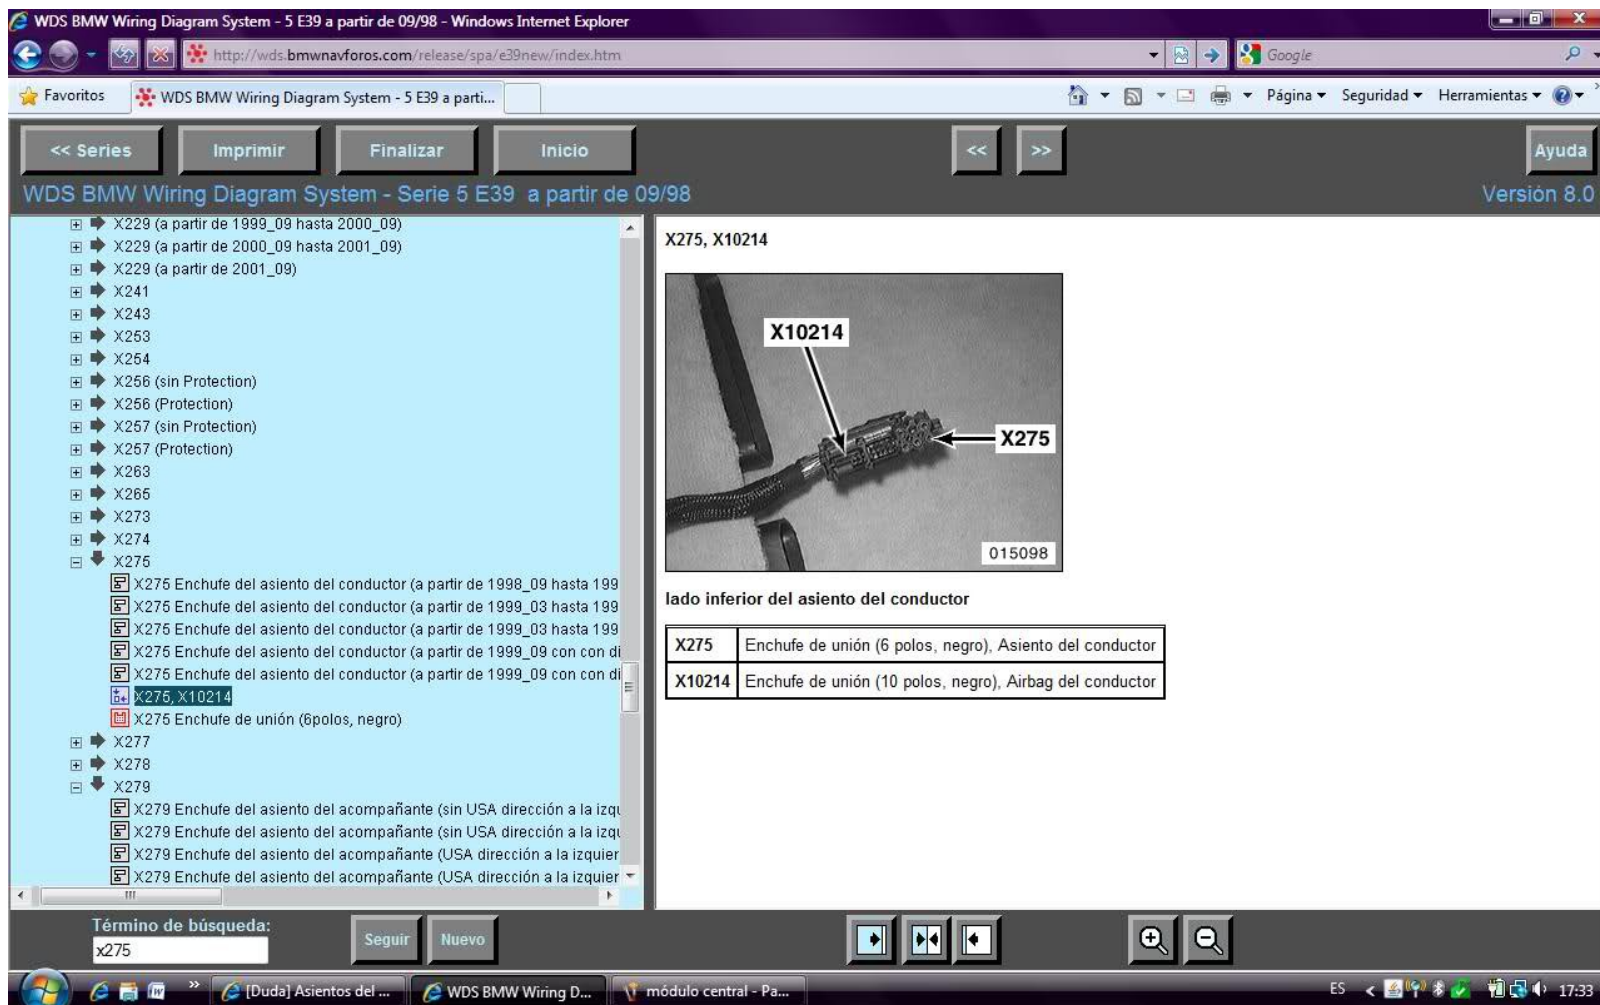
WDS BMW Wiring Diagram System - 5 E39 a partir de 09/98 - Windows Internet Explorer

http://wds.bmwnavforos.com/release/spa/e39new/index.htm

Google

Favoritos

WDS BMW Wiring Diagram System - 5 E39 a parti...

Página ▾ Seguridad ▾ Herramientas ▾

<< Series
Imprimir
Finalizar
Inicio
<<
>>
Ayuda

WDS BMW Wiring Diagram System - Serie 5 E39 a partir de 09/98

Versión 8.0

X229 (a partir de 1999_09 hasta 2000_09)
X229 (a partir de 2000_09 hasta 2001_09)
X229 (a partir de 2001_09)
X241
X243
X253
X254
X256 (sin Protection)
X256 (Protection)
X257 (sin Protection)
X257 (Protection)
X263
X265
X273
X274
X275
X275 Enchufe del asiento del conductor (a partir de 1998_09 hasta 199
X275 Enchufe del asiento del conductor (a partir de 1999_03 hasta 199
X275 Enchufe del asiento del conductor (a partir de 1999_03 hasta 199
X275 Enchufe del asiento del conductor (a partir de 1999_09 con con di
X275 Enchufe del asiento del conductor (a partir de 1999_09 con con di
X275, X10214
X275 Enchufe de unión (6polos, negro)
X277
X278
X279
X279 Enchufe del asiento del acompañante (sin USA dirección a la izqu
X279 Enchufe del asiento del acompañante (sin USA dirección a la izqu
X279 Enchufe del asiento del acompañante (USA dirección a la izquier
X279 Enchufe del asiento del acompañante (USA dirección a la izquier

X275, X10214

X10214
X275
015098

lado inferior del asiento del conductor

| X275 | Enchufe de unión (6 polos, negro), Asiento del conductor |
|---|---|
| X10214 | Enchufe de unión (10 polos, negro), Airbag del conductor |

Término de búsqueda:
x275
Seguir
Nuevo

[Duda] Asientos del ...
WDS BMW Wiring D...
módulo central - Pa...
ES
17:33